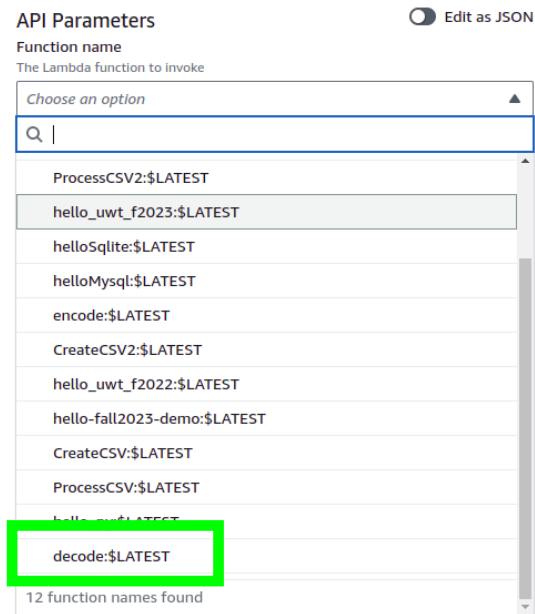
API Parameters

Edit as JSON

Function name

The Lambda function to invoke

Choose an option

ProcessCSV2:$LATEST

hello_uwt_f2023:$LATEST

helloSqlite:$LATEST

helloMysql:$LATEST

encode:$LATEST

CreateCSV2:$LATEST

hello_uwt_f2022:$LATEST

hello-fall2023-demo:$LATEST

CreateCSV:$LATEST

ProcessCSV:$LATEST

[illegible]

decode:$LATEST

12 function names found